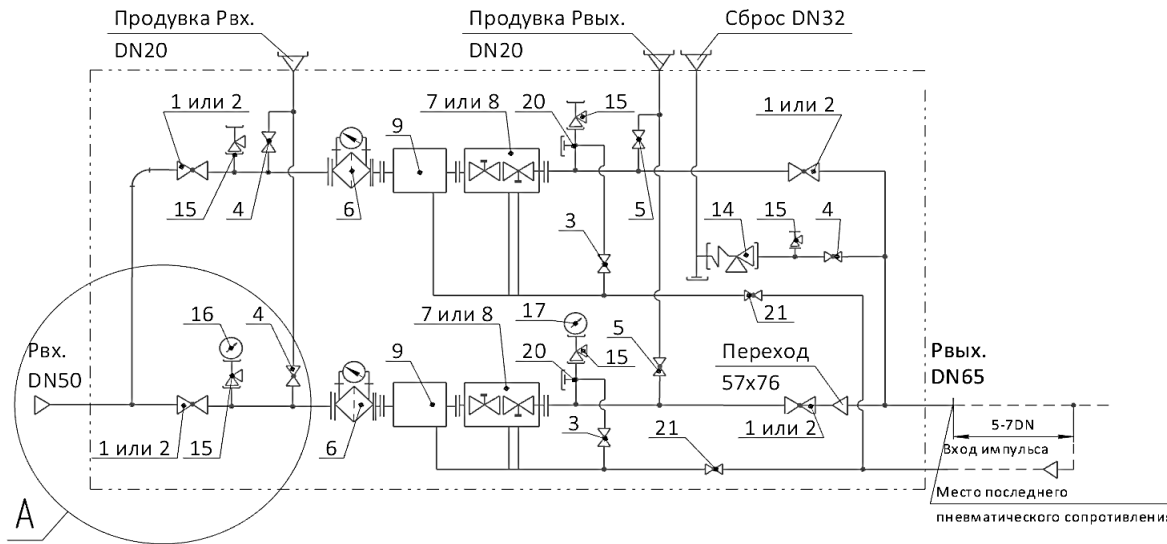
Продувка Рвх.
DN20

Продувка Рвых.
DN20

Сброс DN32

1 или 2
15
4
6
9
7 или 8
20
15
5
1 или 2
14
15
4
3
21
16
4
17
5
Рвх.
DN50
7 или 8
9
20
15
Переход
57х76
Рвых.
DN65
1 или 2
15
6
3
21
1 или 2
5-7DN
Вход импульса
Место последнего
пневматического сопротивления
A